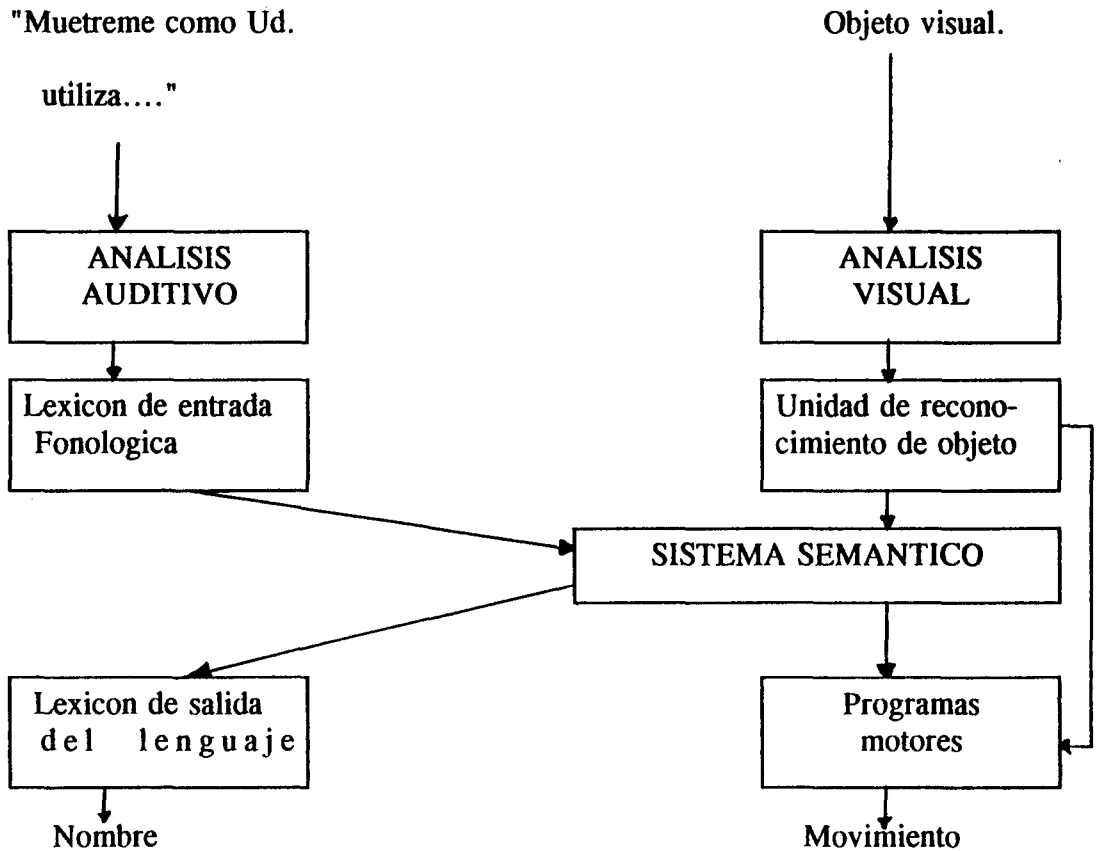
"Muetreme como Ud. utiliza...."

Objeto visual.

ANALISIS AUDITIVO

ANALISIS VISUAL

Lexicon de entrada Fonologica

Unidad de reconocimiento de objeto

SISTEMA SEMANTICO

Lexicon de salida del lenguaje

Programas motores

Nombre

Movimiento